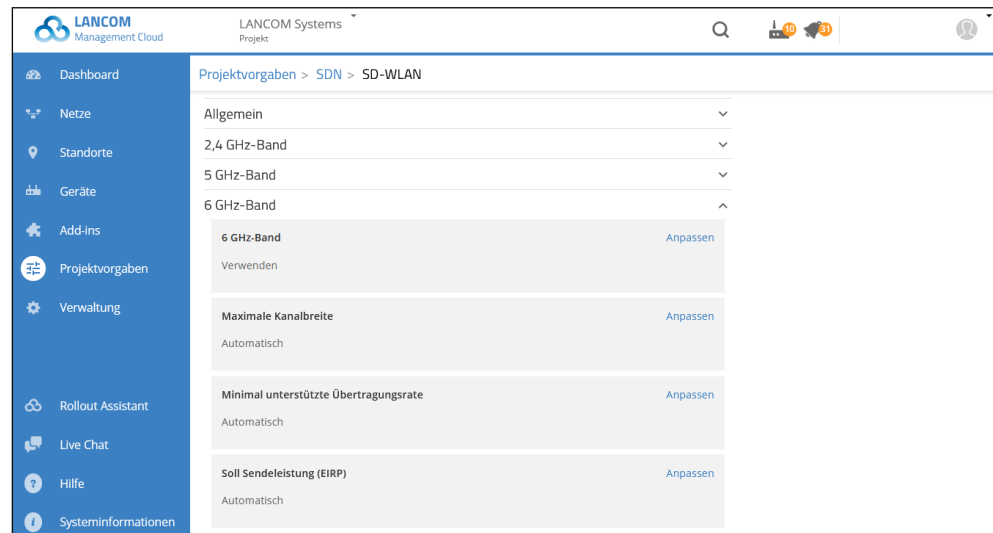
LANCOM
Management Cloud

LANCOM Systems
Projekt

10 31

Dashboard
Netze
Standorte
Geräte
Add-ins
Projektvorgaben
Verwaltung

Rollout Assistant
Live Chat
Hilfe
Systeminformationen

Projektvorgaben > SDN > SD-WLAN

Allgemein
2,4 GHz-Band
5 GHz-Band
6 GHz-Band

6 GHz-Band
Anpassen
Verwenden

Maximale Kanalbreite
Anpassen
Automatisch

Minimal unterstützte Übertragungsrate
Anpassen
Automatisch

Soll Sendeleistung (EIRP)
Anpassen
Automatisch